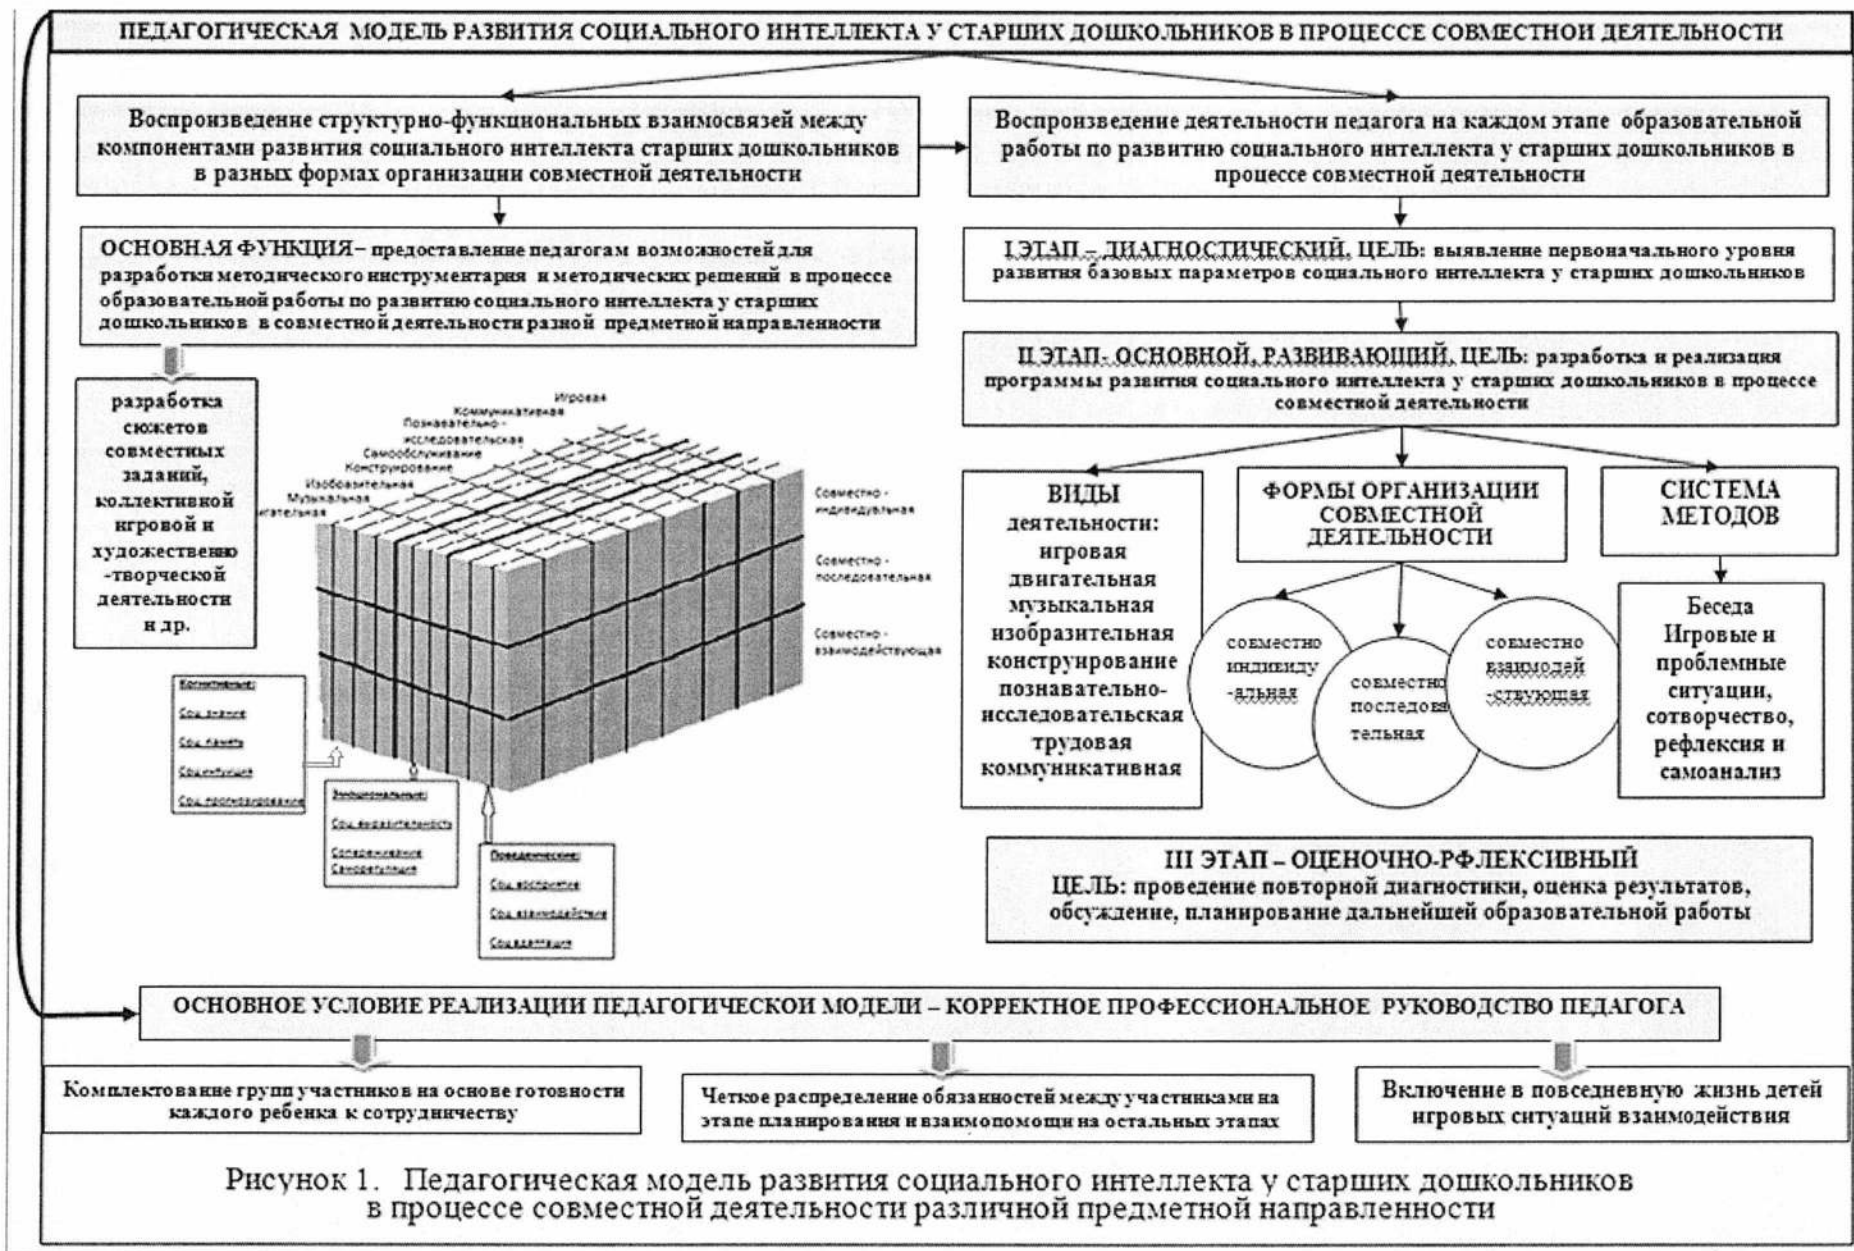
ПЕДАГОГИЧЕСКАЯ МОДЕЛЬ РАЗВИТИЯ СОЦИАЛЬНОГО ИНТЕЛЛЕКТА У СТАРШИХ ДОШКОЛЬНИКОВ В ПРОЦЕССЕ СОВМЕСТНОЙ ДЕЯТЕЛЬНОСТИ

Воспроизведение структурно-функциональных взаимосвязей между компонентами развития социального интеллекта старших дошкольников в разных формах организации совместной деятельности

Воспроизведение деятельности педагога на каждом этапе образовательной работы по развитию социального интеллекта у старших дошкольников в процессе совместной деятельности

ОСНОВНАЯ ФУНКЦИЯ – предоставление педагогам возможностей для разработки методического инструментария и методических решений в процессе образовательной работы по развитию социального интеллекта у старших дошкольников в совместной деятельности разной предметной направленности

I ЭТАП – ДИАГНОСТИЧЕСКИЙ. ЦЕЛЬ: выявление первоначального уровня развития базовых параметров социального интеллекта у старших дошкольников

II ЭТАП- ОСНОВНОЙ, РАЗВИВАЮЩИЙ. ЦЕЛЬ: разработка и реализация программы развития социального интеллекта у старших дошкольников в процессе совместной деятельности

разработка сюжетов совместных заданий, коллективной игровой и художественно-творческой деятельности и др.

Игровая
Коммуникативная
Познавательно-исследовательская
Самообслуживание
Конструирование
Изобразительная
Музыкальная
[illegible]гательная

Совместно-индивидуальная
Совместно-последовательная
Совместно-взаимодействующая

Когнитивные:
Соц. знание
Соц. память
Соц. интуиция
Соц. прогнозирование

Эмоциональные:
Соц. выразительность
Сопереживание
Саморегуляция

Поведенческие:
Соц. восприятие
Соц. взаимодействие
Соц. адаптация

ВИДЫ деятельности: игровая двигательная музыкальная изобразительная конструирование познавательно-исследовательская трудовая коммуникативная

ФОРМЫ ОРГАНИЗАЦИИ СОВМЕСТНОЙ ДЕЯТЕЛЬНОСТИ

совместно индивидуальная
совместно последовательная
совместно взаимодействующая

СИСТЕМА МЕТОДОВ

Беседа
Игровые и проблемные ситуации, сотворчество, рефлексия и самоанализ

III ЭТАП – ОЦЕНОЧНО-РФЛЕКСИВНЫЙ
ЦЕЛЬ: проведение повторной диагностики, оценка результатов, обсуждение, планирование дальнейшей образовательной работы

ОСНОВНОЕ УСЛОВИЕ РЕАЛИЗАЦИИ ПЕДАГОГИЧЕСКОЙ МОДЕЛИ – КОРРЕКТНОЕ ПРОФЕССИОНАЛЬНОЕ РУКОВОДСТВО ПЕДАГОГА

Комплектование групп участников на основе готовности каждого ребенка к сотрудничеству

Четкое распределение обязанностей между участниками на этапе планирования и взаимопомощи на остальных этапах

Включение в повседневную жизнь детей игровых ситуаций взаимодействия

Рисунок 1. Педагогическая модель развития социального интеллекта у старших дошкольников в процессе совместной деятельности различной предметной направленности